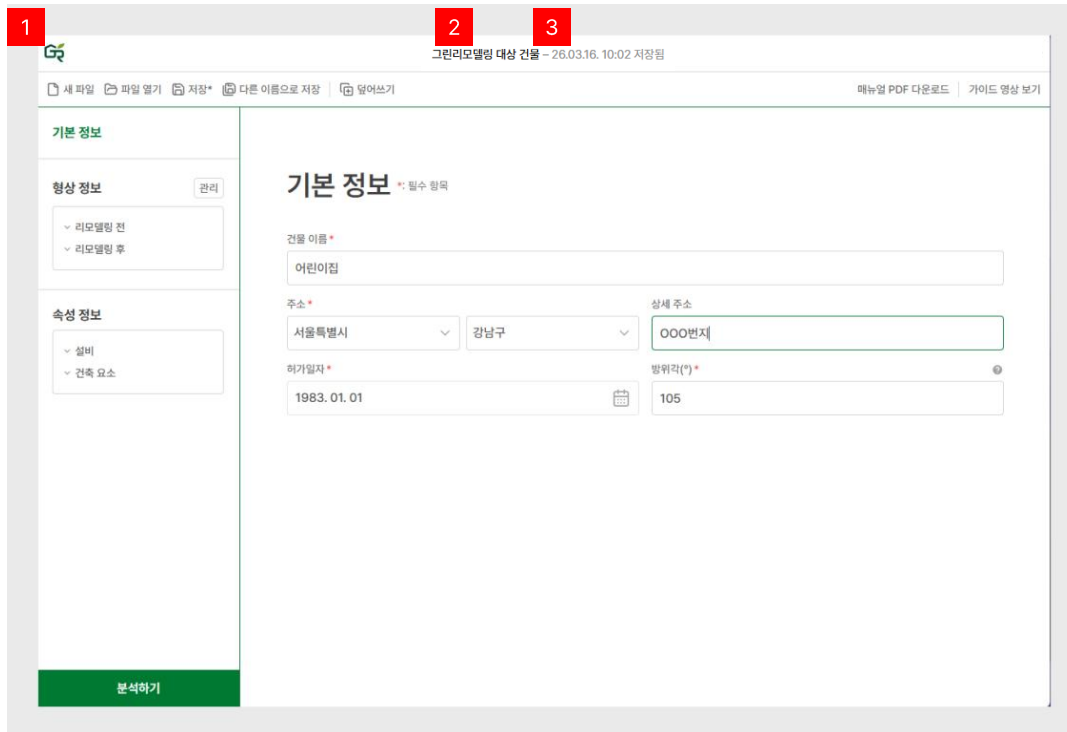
1 2 3

GR 그린리모델링 대상 건물 – 26.03.16. 10:02 저장됨

새 파일 파일 열기 저장* 다른 이름으로 저장 덮어쓰기 매뉴얼 PDF 다운로드 가이드 영상 보기

기본 정보

형상 정보 관리

리모델링 전
리모델링 후

속성 정보

설비
건축 요소

분석하기

기본 정보 *: 필수 항목

건물 이름*
어린이집

주소*
서울특별시
강남구

상세 주소
OOO번지

허가일자*
1983. 01. 01

방위각(°)*
105